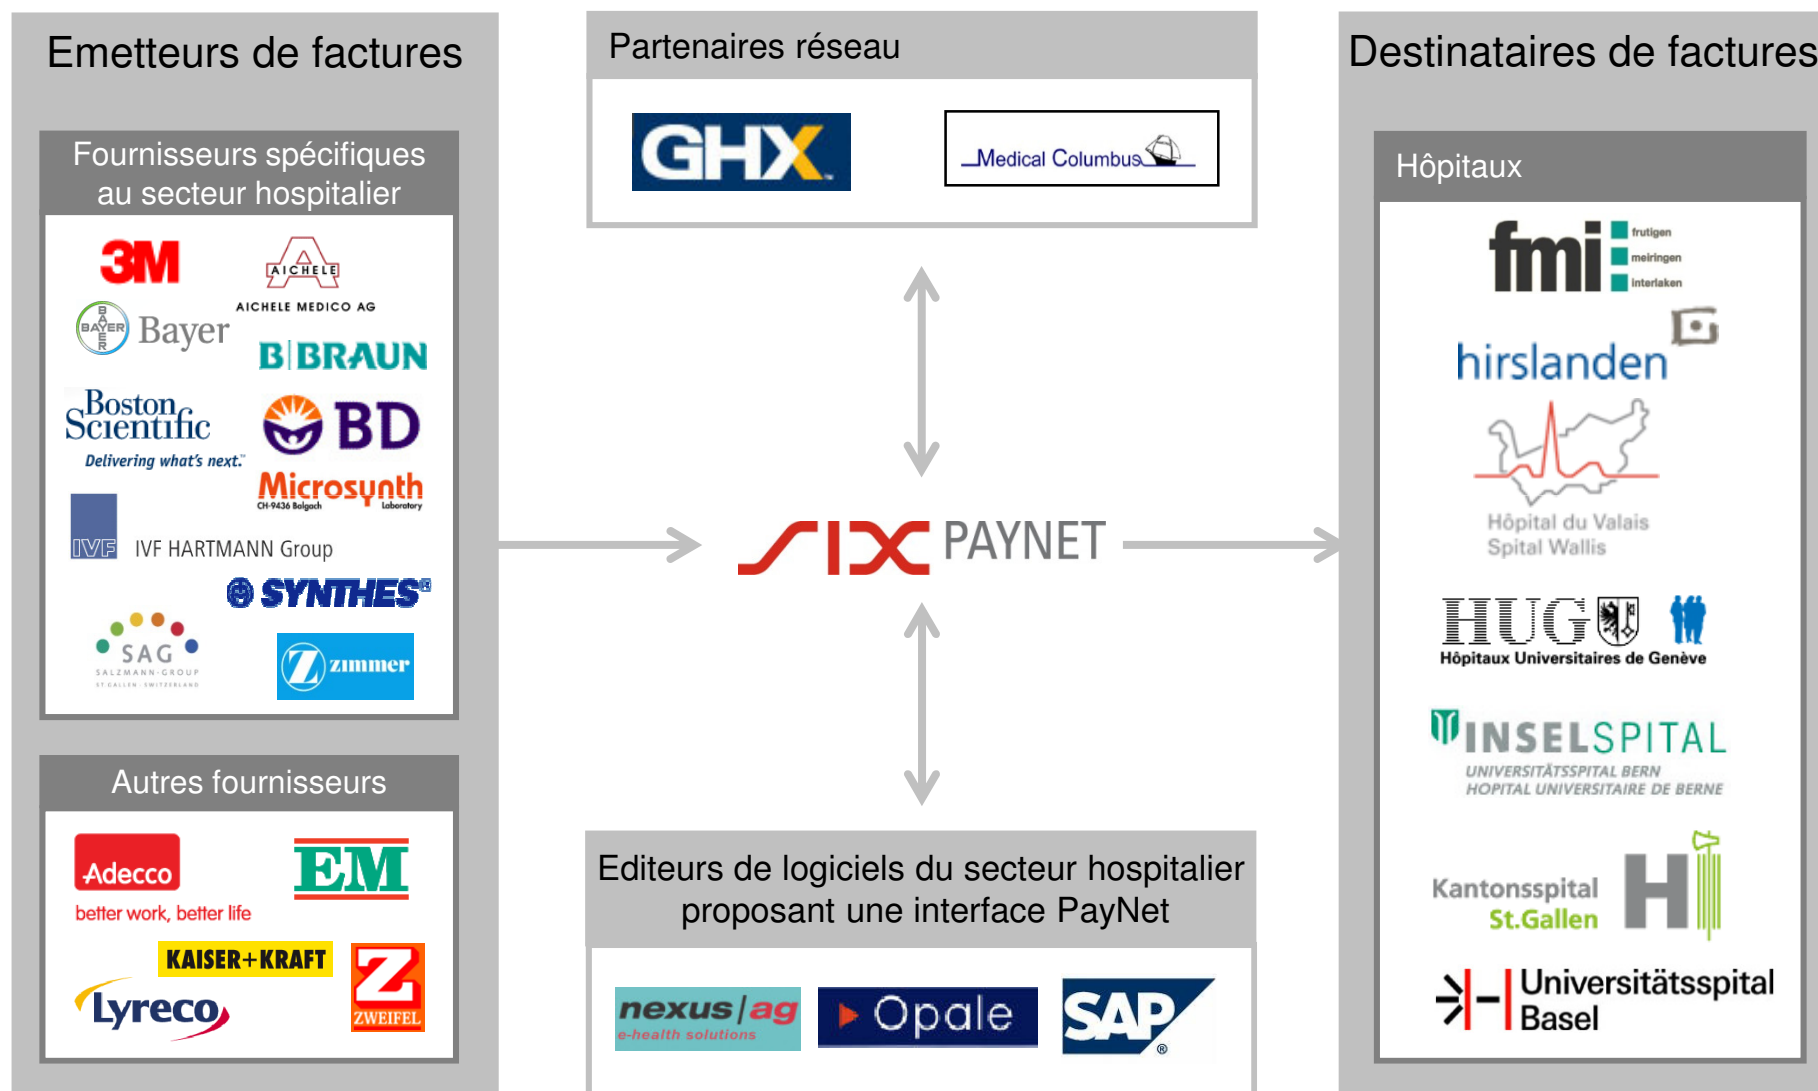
Emetteurs de factures

Fournisseurs spécifiques au secteur hospitalier

3M
AICHELE
AICHELE MEDICO AG
BAYER
Bayer
B|BRAUN
Boston Scientific
Delivering what's next.
BD
Microsynth
CH-9436 Balgach
Laboratory
IVF
IVF HARTMANN Group
SYNTHES®
SAG
SALZMANN-GROUP
ST.GALLEN · SWITZERLAND
zimmer

Autres fournisseurs

Adecco
better work, better life
EM
KAISER+KRAFT
Lyreco
Z
ZWEIFEL

Partenaires réseau

GHX
Medical Columbus

SIX PAYNET

Editeurs de logiciels du secteur hospitalier proposant une interface PayNet

nexus|ag
e-health solutions
Opale
SAP®

Destinataires de factures

Hôpitaux

fmi
frutigen
meiringen
interlaken
hirslanden
Hôpital du Valais
Spital Wallis
HUG
Hôpitaux Universitaires de Genève
INSELSPITAL
UNIVERSITÄTSSPITAL BERN
HOPITAL UNIVERSITAIRE DE BERNE
Kantonsspital St.Gallen
Universitätsspital Basel